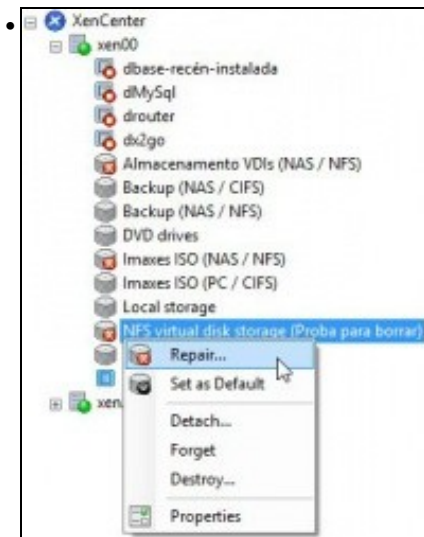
XenCenter
xen00
dbase-recén-instalada
dMySql
drouter
dx2go
Almacenamento VDIs (NAS / NFS)
Backup (NAS / CIFS)
Backup (NAS / NFS)
DVD drives
Imaxes ISO (NAS / NFS)
Imaxes ISO (PC / CIFS)
Local storage
NFS virtual disk storage (Proba para borrar)
xen
Repair...
Set as Default
Detach...
Forget
Destroy...
Properties